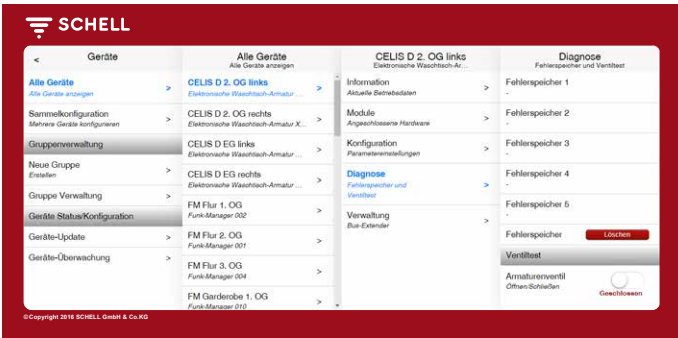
SCHELL

<

Geräte

Alle Geräte
Alle Geräte anzeigen
>

Sammelkonfiguration
Mehrere Geräte konfigurieren
>

Gruppenverwaltung

Neue Gruppe
Erstellen
>

Gruppe Verwaltung
>

Geräte Status/Konfiguration

Geräte-Update
>

Geräte-Überwachung
>

Alle Geräte
Alle Geräte anzeigen

CELIS D 2. OG links
Elektronische Waschtisch-Armatur ...
>

CELIS D 2. OG rechts
Elektronische Waschtisch-Armatur X...
>

CELIS D EG links
Elektronische Waschtisch-Armatur ...
>

CELIS D EG rechts
Elektronische Waschtisch-Armatur ...
>

FM Flur 1. OG
Funk-Manager 002
>

FM Flur 2. OG
Funk-Manager 001
>

FM Flur 3. OG
Funk-Manager 004
>

FM Garderobe 1. OG
Funk-Manager 010
>

CELIS D 2. OG links
Elektronische Waschtisch-Ar...

Information
Aktuelle Betriebsdaten
>

Module
Angeschlossene Hardware
>

Konfiguration
Parametereinstellungen
>

Diagnose
Fehlerspeicher und Ventiltest
>

Verwaltung
Bus-Extender
>

Diagnose
Fehlerspeicher und Ventiltest

Fehlerspeicher 1
-

Fehlerspeicher 2
-

Fehlerspeicher 3
-

Fehlerspeicher 4
-

Fehlerspeicher 5
-

Fehlerspeicher
Löschen

Ventiltest

Armaturenventil
Öffnen/Schließen
Geschlossen

©Copyright 2016 SCHELL GmbH & Co.KG